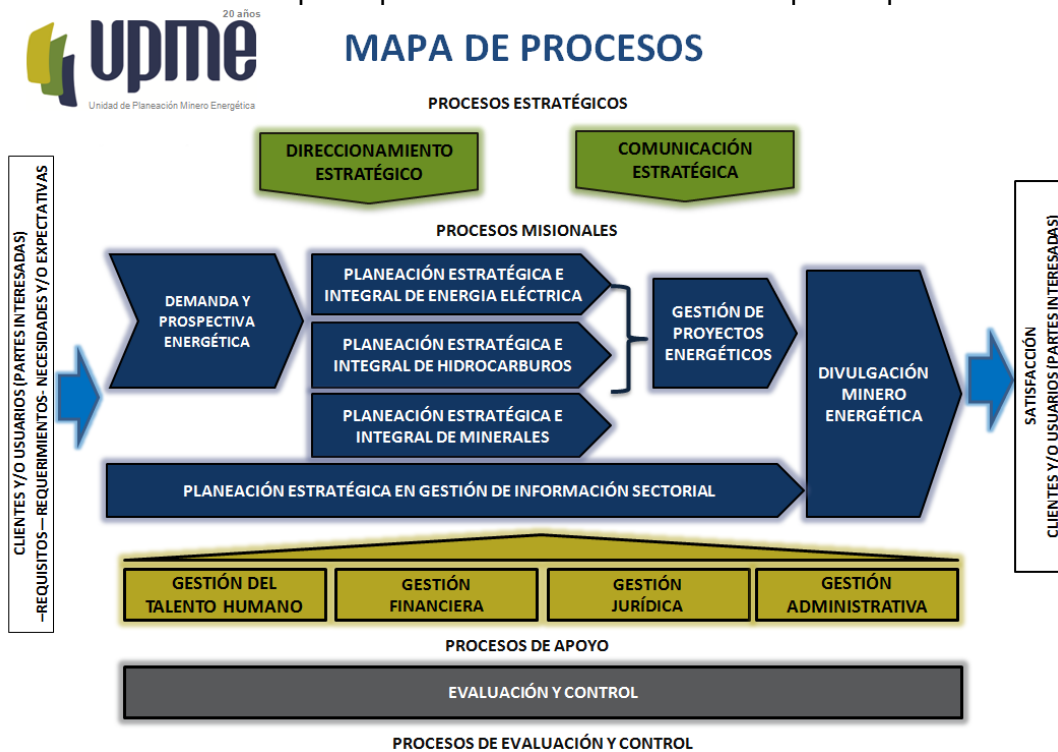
upme 20 años
Unidad de Planeación Minero Energética

MAPA DE PROCESOS

PROCESOS ESTRATÉGICOS

DIRECCIONAMIENTO ESTRATÉGICO

COMUNICACIÓN ESTRATÉGICA

PROCESOS MISIONALES

CLIENTES Y/O USUARIOS (PARTES INTERESADAS) –REQUISITOS—REQUERIMIENTOS- NECESIDADES Y/O EXPECTATIVAS

DEMANDA Y PROSPECTIVA ENERGÉTICA

PLANEACIÓN ESTRATÉGICA E INTEGRAL DE ENERGIA ELÉCTRICA

PLANEACIÓN ESTRATÉGICA E INTEGRAL DE HIDROCARBUROS

PLANEACIÓN ESTRATÉGICA E INTEGRAL DE MINERALES

GESTIÓN DE PROYECTOS ENERGÉTICOS

DIVULGACIÓN MINERO ENERGÉTICA

PLANEACIÓN ESTRATÉGICA EN GESTIÓN DE INFORMACIÓN SECTORIAL

SATISFACCIÓN CLIENTES Y/O USUARIOS (PARTES INTERESADAS)

GESTIÓN DEL TALENTO HUMANO

GESTIÓN FINANCIERA

GESTIÓN JURÍDICA

GESTIÓN ADMINISTRATIVA

PROCESOS DE APOYO

EVALUACIÓN Y CONTROL

PROCESOS DE EVALUACIÓN Y CONTROL